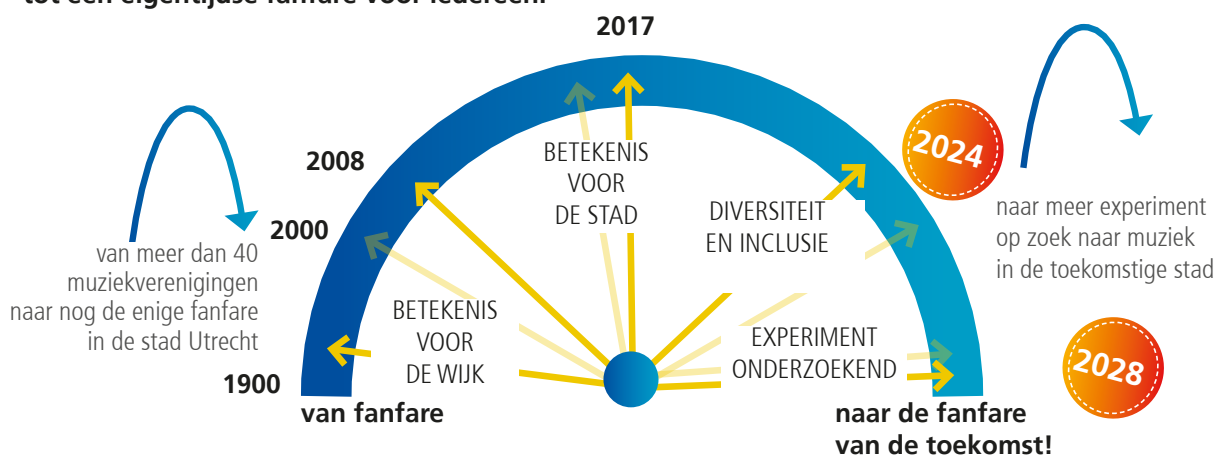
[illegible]

2017

2008

2000

1900

van meer dan 40 muziekverenigingen naar nog de enige fanfare in de stad Utrecht

BETEKENIS VOOR DE WIJK

BETEKENIS VOOR DE STAD

DIVERSITEIT EN INCLUSIE

EXPERIMENT ONDERZOEKEND

2024

naar meer experiment op zoek naar muziek in de toekomstige stad

2028

van fanfare

naar de fanfare van de toekomst!